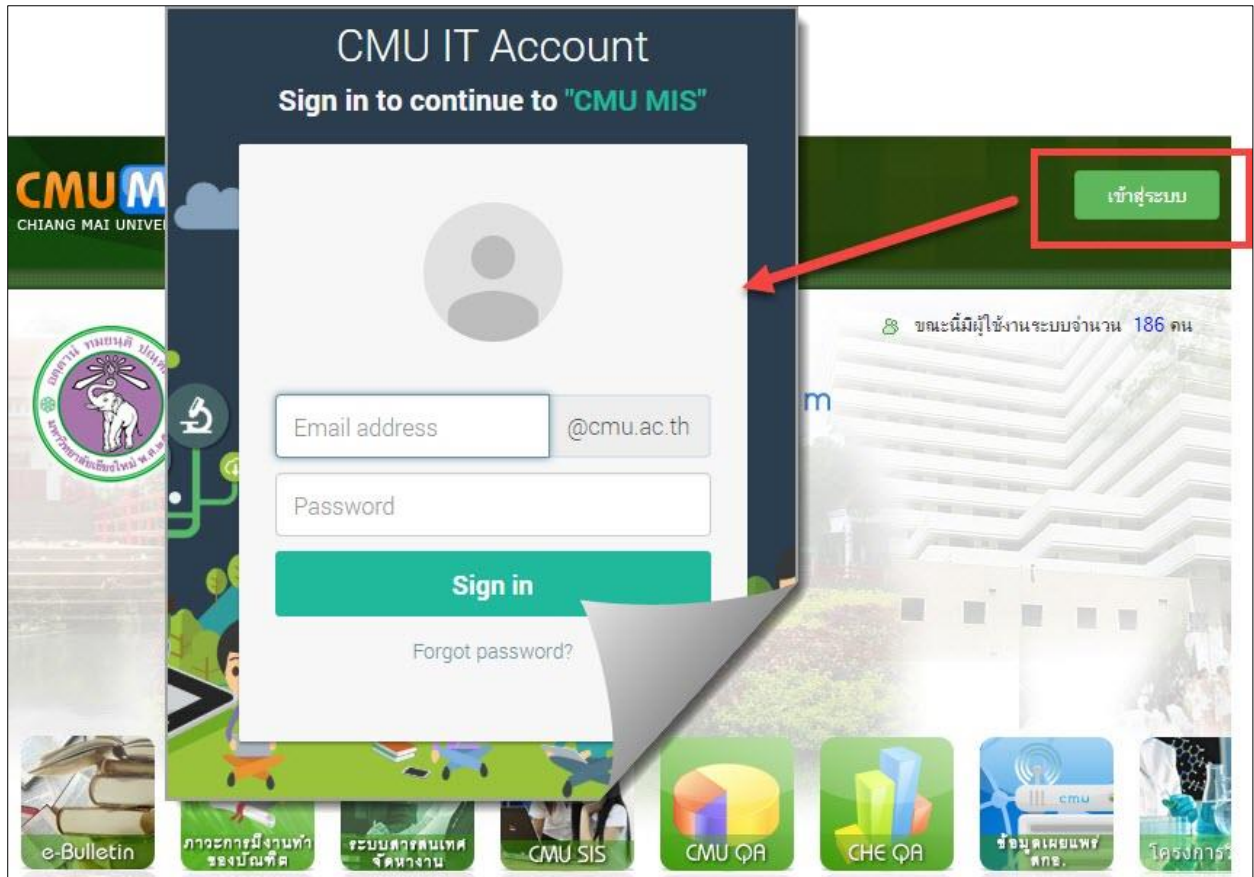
CMU IT Account
Sign in to continue to "CMU MIS"

CMU M
CHIANG MAI UNIVE

เข้าสู่ระบบ

ขณะนี้มีผู้ใช้งานระบบจำนวน 186 คน

m

Email address @cmu.ac.th
Password
Sign in
Forgot password?

e-Bulletin
ภาวะการมีงานทำของบัณฑิต
ระบบสารสนเทศจัดหางาน
CMU SIS
CMU QA
CHE QA
cmu
ข้อมูลเผยแพร่ สกอ.
โครงการ